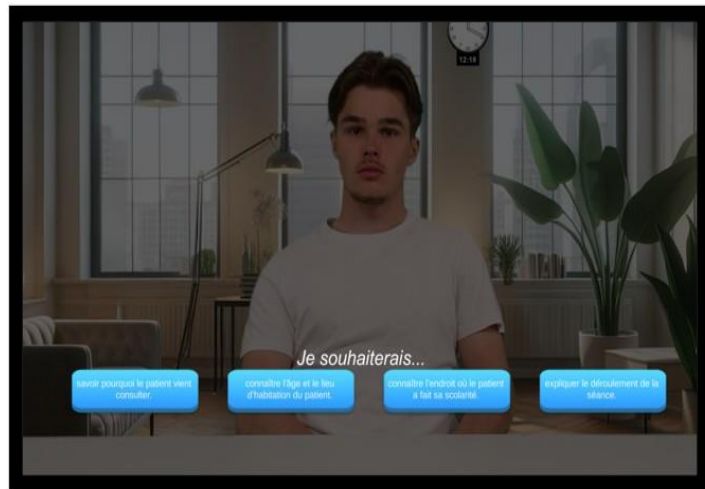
12:18

Je souhaiterais...

savoir pourquoi le patient vient consulter.

connaître l'âge et le lieu d'habitation du patient.

connaître l'endroit où le patient a fait sa scolarité.

expliquer le déroulement de la séance.